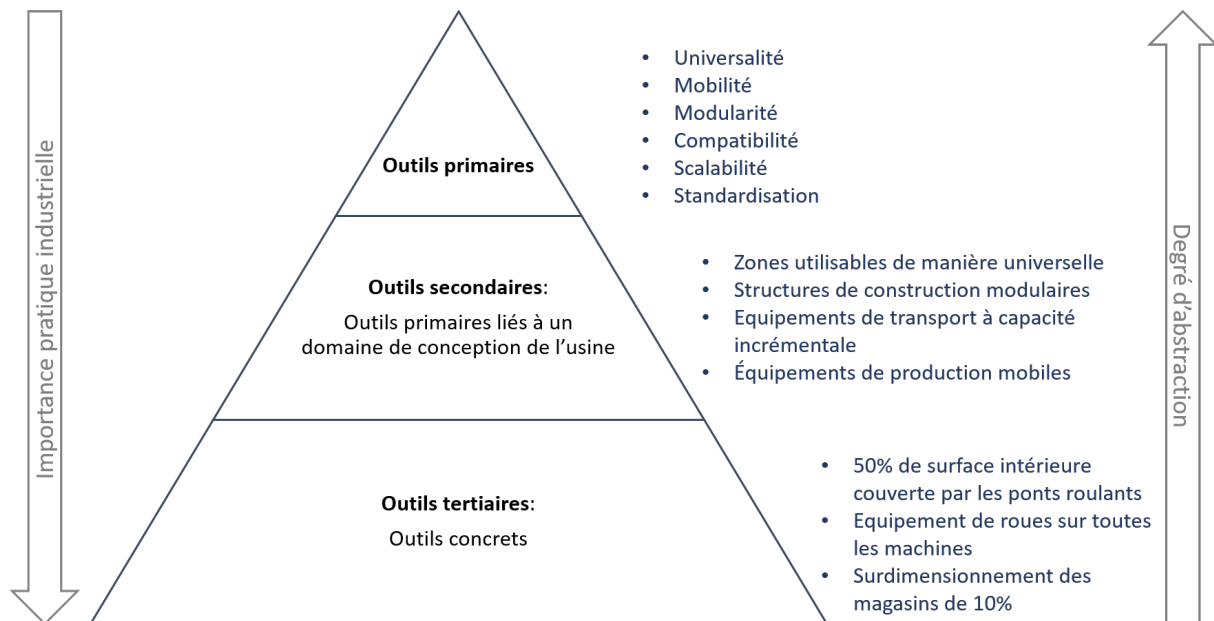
Importance pratique industrielle

Outils primaires

- Universalité
- Mobilité
- Modularité
- Compatibilité
- Scalabilité
- Standardisation

Outils secondaires:
Outils primaires liés à un domaine de conception de l'usine

- Zones utilisables de manière universelle
- Structures de construction modulaires
- Equipements de transport à capacité incrémentale
- Équipements de production mobiles

Outils tertiaires:
Outils concrets

- 50% de surface intérieure couverte par les ponts roulants
- Equipement de roues sur toutes les machines
- Surdimensionnement des magasins de 10%

Degré d'abstraction